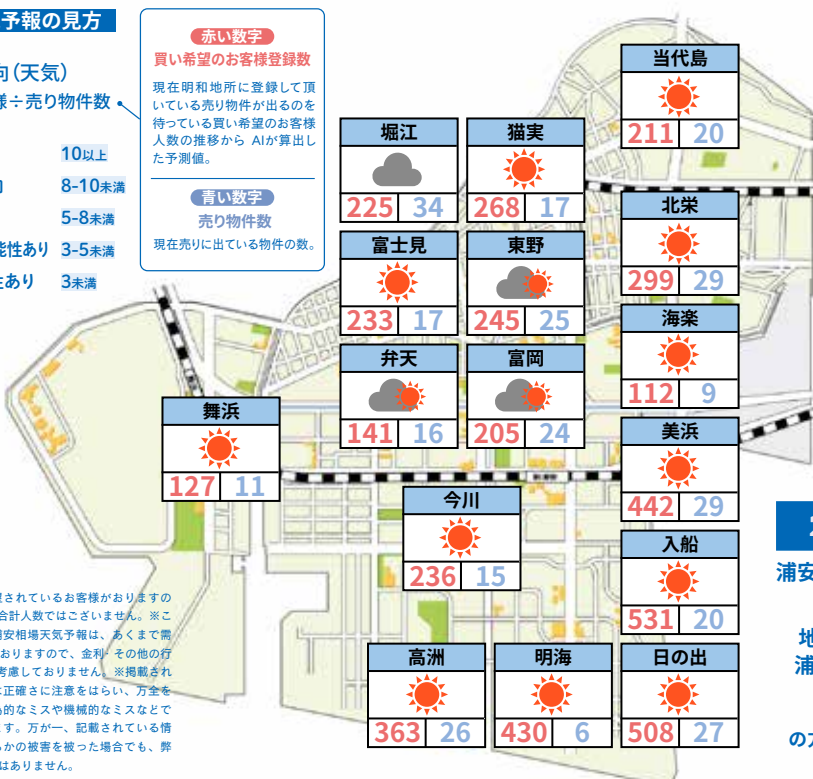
予報の見方

向(天気)
様÷売り物件数

10以上
8-10未満
5-8未満
能性あり 3-5未満
生あり 3未満

赤い数字
買い希望のお客様登録数
現在明和地所に登録して頂いている売り物件が出るのを待っている買い希望のお客様人数の推移から AIが算出した予測値。

青い数字
売り物件数
現在売りに出ている物件の数。

| 堀江 | |
|---|---|
| 225 | 34 |

| 猫実 | |
|---|---|
| 268 | 17 |

| 当代島 | |
|---|---|
| 211 | 20 |

| 北栄 | |
|---|---|
| 299 | 29 |

| 富士見 | |
|---|---|
| 233 | 17 |

| 東野 | |
|---|---|
| 245 | 25 |

| 海楽 | |
|---|---|
| 112 | 9 |

| 弁天 | |
|---|---|
| 141 | 16 |

| 富岡 | |
|---|---|
| 205 | 24 |

| 舞浜 | |
|---|---|
| 127 | 11 |

| 美浜 | |
|---|---|
| 442 | 29 |

| 今川 | |
|---|---|
| 236 | 15 |

| 入船 | |
|---|---|
| 531 | 20 |

| 高洲 | |
|---|---|
| 363 | 26 |

| 明海 | |
|---|---|
| 430 | 6 |

| 日の出 | |
|---|---|
| 508 | 27 |

録されているお客様がおりますの合計人数ではございません。※こ浦安相場天気予報は、あくまで需おりますので、金利・その他の行考慮しておりません。※掲載され正確さに注意をはらい、万全を的なミスや機械的なミスなどです。万が一、記載されている情かの被害を被った場合でも、弊はありません。

2
浦安
地
浦
の才